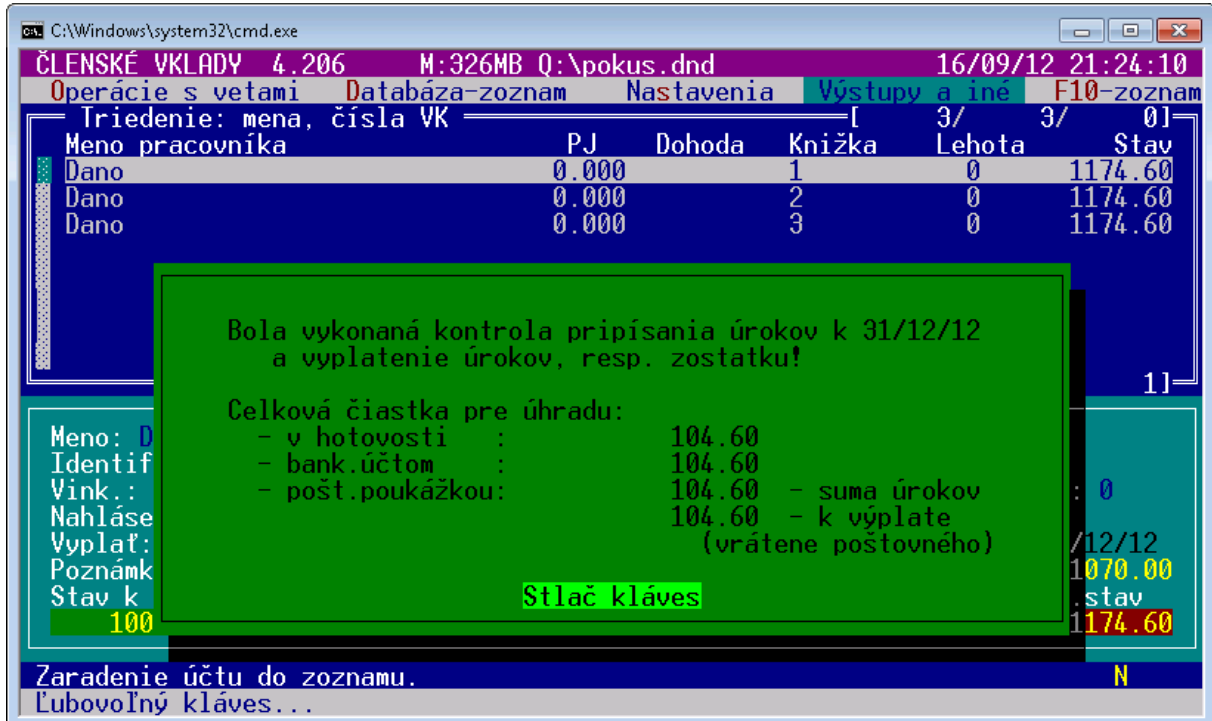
C:\Windows\system32\cmd.exe

ČLENSKÉ VKLADY 4.206 M:326MB Q:\pokus.dnd 16/09/12 21:24:10

Operácie s vetami Databáza-zoznam Nastavenia Výstupy a iné F10-zoznam

Triedenie: mena, čísla VK [ 3/ 3/ 0]

| Meno pracovníka | PJ | Dohoda | Knižka | Lehota | Stav |
|---|---|---|---|---|---|
| Dano | 0.000 | | 1 | 0 | 1174.60 |
| Dano | 0.000 | | 2 | 0 | 1174.60 |
| Dano | 0.000 | | 3 | 0 | 1174.60 |

1]

Bola vykonaná kontrola pripísania úrokov k 31/12/12
a vyplatenie úrokov, resp. zostatku!

Celková čiastka pre úhradu:
- v hotovosti : 104.60
- bank.účtom : 104.60
- pošt.poukážkou: 104.60 - suma úrokov
104.60 - k výplate
(vrátene poštovného)

Stlač kláves

Meno: D
Identif
Vink.:
Nahláse
Vyplať:
Poznámk
Stav k
100

: 0
/12/12
1070.00
stav
1174.60

Zaradenie účtu do zoznamu. N
Ľubovoľný kláves...